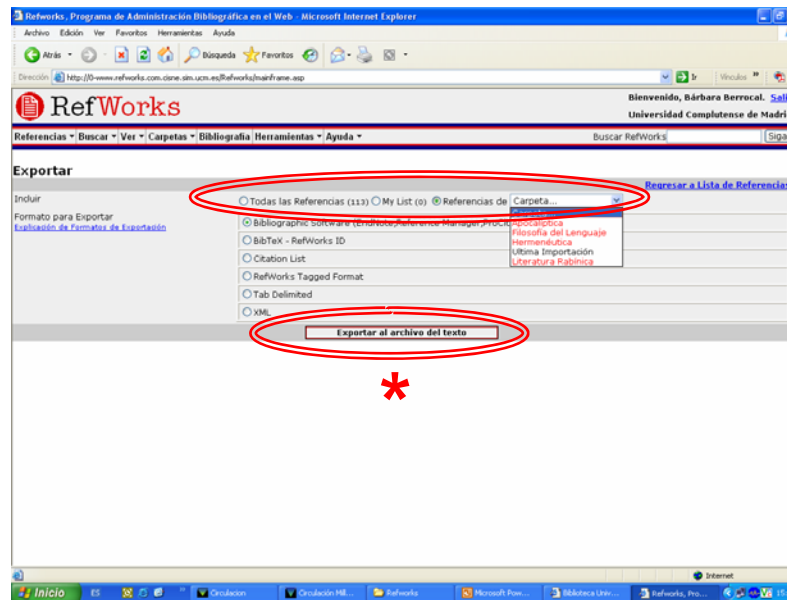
Refworks, Programa de Administración Bibliográfica en el Web - Microsoft Internet Explorer

Archivo Edición Ver Favoritos Herramientas Ayuda

Atrás Búsqueda Favoritos

Dirección http://0-www.refworks.com.cisne.sim.ucm.es/Refworks/mainframe.asp Ir Vínculos

RefWorks

Bienvenido, Bárbara Berrocal. Sali
Universidad Complutense de Madri

Referencias Buscar Ver Carpetas Bibliografía Herramientas Ayuda

Buscar RefWorks Siga

Exportar

Regresar a Lista de Referencias

Incluir
Todas las Referencias (113) My List (0) Referencias de Carpeta...

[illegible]
Apocalíptica
Filosofía del Lenguaje
Hermenéutica
Ultima Importación
Literatura Rabínica

Formato para Exportar
Explicación de Formatos de Exportación

Bibliographic Software (EndNote, Reference Manager, ProCite)
BibTeX - RefWorks ID
Citation List
RefWorks Tagged Format
Tab Delimited
XML

Exportar al archivo del texto

*

Internet

Inicio ES Circulacion Circulación Mill... Refworks Microsoft Pow... Biblioteca Univ... Refworks, Pro...